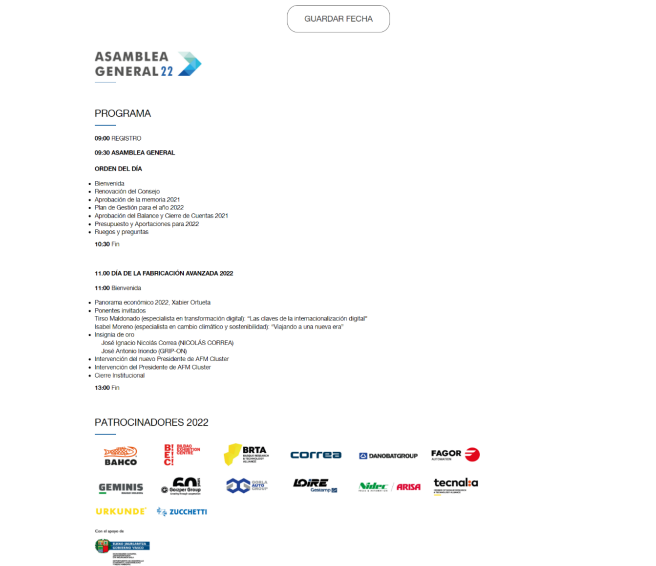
GUARDAR FECHA

ASAMBLEA GENERAL 22

PROGRAMA

09:00 REGISTRO

09:30 ASAMBLEA GENERAL

ORDEN DEL DÍA

- Bienvenida
- Renovación del Consejo
- Aprobación de la memoria 2021
- Plan de Gestión para el año 2022
- Aprobación del Balance y Cierre de Cuentas 2021
- Presupuesto y Aportaciones para 2022
- Ruegos y preguntas

10:30 Fin

11:00 DÍA DE LA FABRICACIÓN AVANZADA 2022

11:00 Bienvenida

- Panorama económico 2022, Xabier Ortueta
- Ponentes invitados
Tirso Maldonado (especialista en transformación digital): "Las claves de la internacionalización digital"
Isabel Moreno (especialista en cambio climático y sostenibilidad): "Viajando a una nueva era"
- Insignia de oro
José Ignacio Nicolás Correa (NICOLÁS CORREA)
José Antonio Irondo (GRIP-ON)
- Intervención del nuevo Presidente de AFM Cluster
- Intervención del Presidente de AFM Cluster
- Cierre Institucional

13:00 Fin

PATROCINADORES 2022

BAHCO
BEC! BILBAO EXHIBITION CENTRE
BRTA
correa
DANOBATGROUP
FAGOR AUTOMATION
GEMINIS
Bexpert Group
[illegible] AUTO
LOIRE Gestamp
Nidec | ARISA
tecnalia
URKUNDE
ZUCCHETTI

Con el apoyo de
EUSKO JAURLARITZA GOBIERNO VASCO